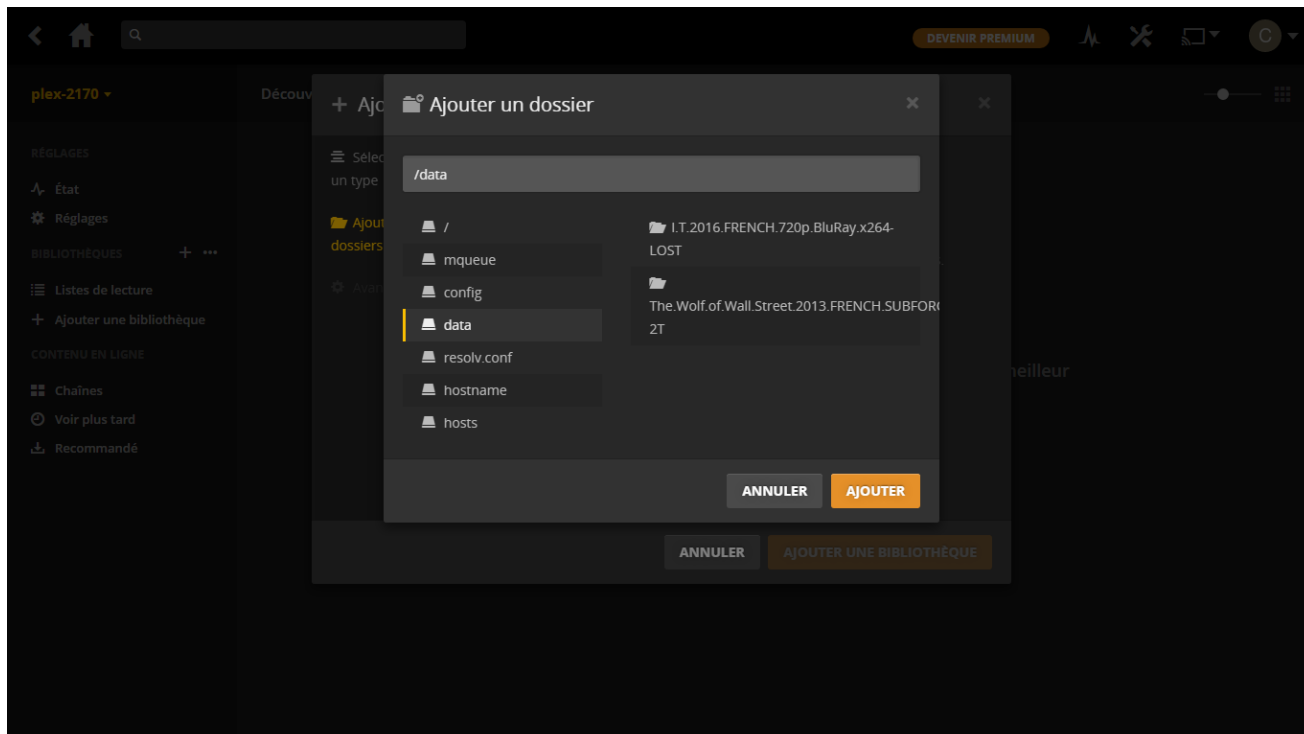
DEVENIR PREMIUM

C

plex-2170

RÉGLAGES
État
Réglages
BIBLIOTHÈQUES
Listes de lecture
Ajouter une bibliothèque
CONTENU EN LIGNE
Chaînes
Voir plus tard
Recommandé

Découv

+ Ajo

Sélec un type

Ajout dossiers

Avan

Ajouter un dossier

/data

/
mqueue
config
data
resolv.conf
hostname
hosts

I.T.2016.FRENCH.720p.BluRay.x264-LOST

The.Wolf.of.Wall.Street.2013.FRENCH.SUBFOR 2T

neilleur

ANNULER
AJOUTER

ANNULER
AJOUTER UNE BIBLIOTHÈQUE